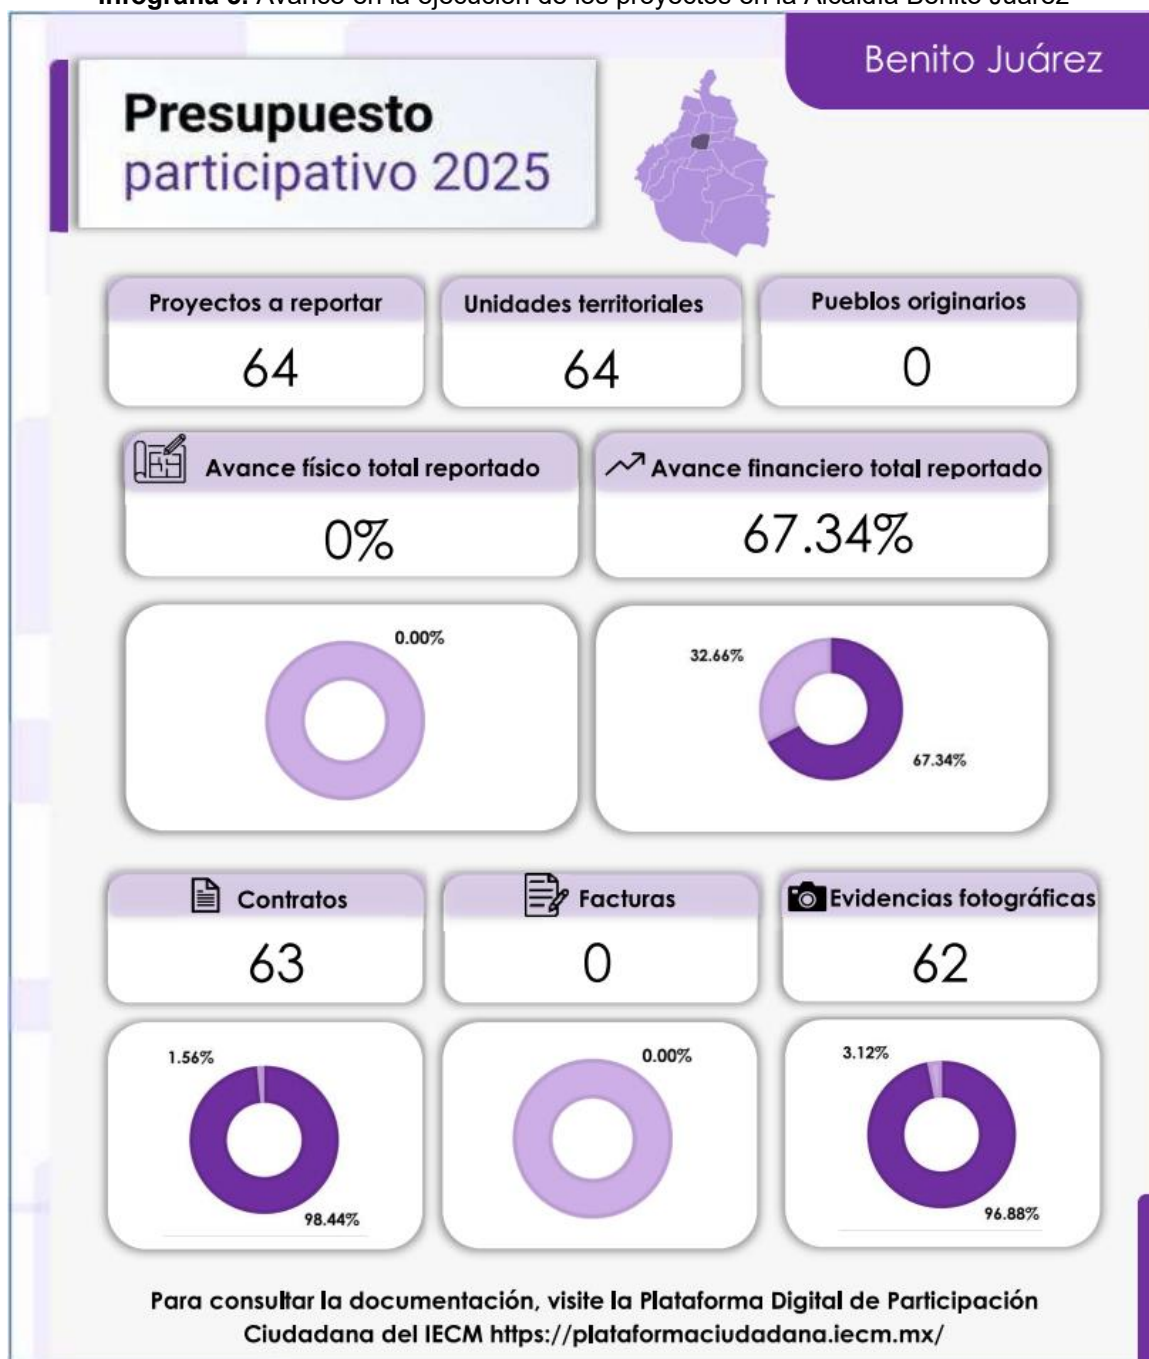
Infografía 3. Avance en la ejecución de los proyectos en la Alcaldía Benito Juárez

Benito Juárez

Presupuesto participativo 2025

| Proyectos a reportar | Unidades territoriales | Pueblos originarios |
|---|---|---|
| 64 | 64 | 0 |

Avance físico total reportado
0%

Avance financiero total reportado
67.34%

0.00%

32.66%
67.34%

| Contratos | Facturas | Evidencias fotográficas |
|---|---|---|
| 63 | 0 | 62 |

1.56%
98.44%

0.00%

3.12%
96.88%

Para consultar la documentación, visite la Plataforma Digital de Participación Ciudadana del IECM https://plataformaciudadana.iecm.mx/